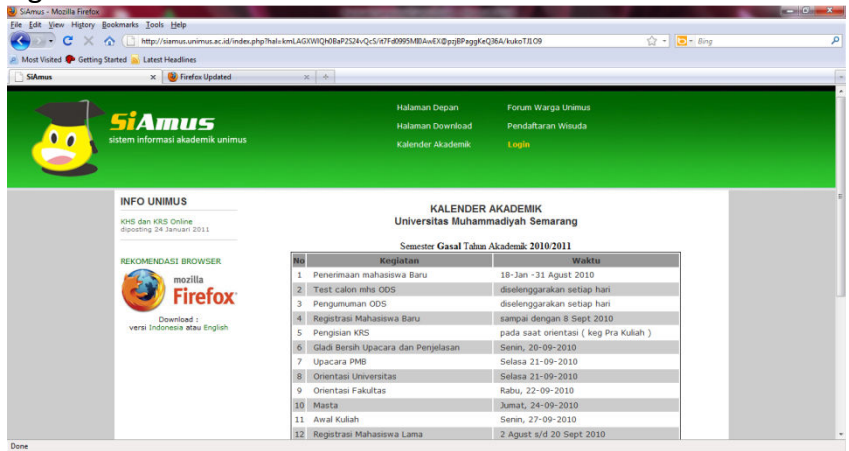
SiAmus - Mozilla Firefox

File Edit View History Bookmarks Tools Help

http://siamus.unimus.ac.id/index.php?hal=kmLAGXWIQh0BaP2S24vQcS/it7Fd0995MBAwEX@pzjBPaggKeQ36A/kukoTJ1O9

Bing

Most Visited Getting Started Latest Headlines

SiAmus × Firefox Updated × +

SiAmus
sistem informasi akademik unimus

Halaman Depan
Halaman Download
Kalender Akademik

Forum Warga Unimus
Pendaftaran Wisuda
Login

INFO UNIMUS

KHS dan KRS Online
diposting 24 Januari 2011

REKOMENDASI BROWSER

mozilla
Firefox

Download :
versi Indonesia atau English

KALENDER AKADEMIK
Universitas Muhammadiyah Semarang

Semester Gasal Tahun Akademik 2010/2011

| No | Kegiatan | Waktu |
|---|---|---|
| 1 | Penerimaan mahasiswa Baru | 18-Jan -31 Agust 2010 |
| 2 | Test calon mhs ODS | diselenggarakan setiap hari |
| 3 | Pengumuman ODS | diselenggarakan setiap hari |
| 4 | Registrasi Mahasiswa Baru | sampai dengan 8 Sept 2010 |
| 5 | Pengisian KRS | pada saat orientasi ( keg Pra Kuliah ) |
| 6 | Gladi Bersih Upacara dan Penjelasan | Senin, 20-09-2010 |
| 7 | Upacara PMB | Selasa 21-09-2010 |
| 8 | Orientasi Universitas | Selasa 21-09-2010 |
| 9 | Orientasi Fakultas | Rabu, 22-09-2010 |
| 10 | Masta | Jumat, 24-09-2010 |
| 11 | Awal Kuliah | Senin, 27-09-2010 |
| 12 | Registrasi Mahasiswa Lama | 2 Agust s/d 20 Sept 2010 |

Done